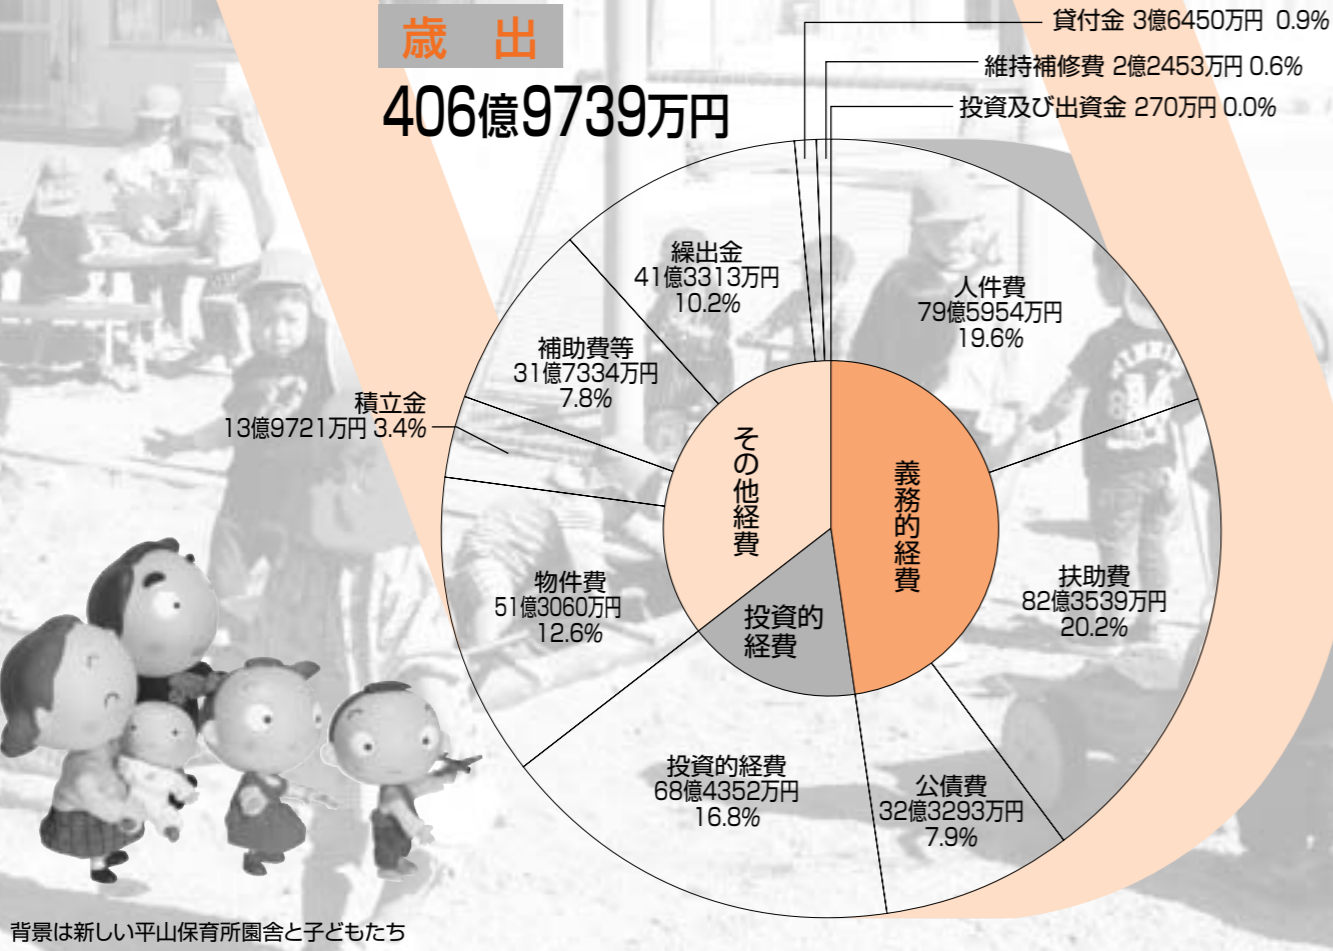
歳　出
406億9739万円

貸付金 3億6450万円 0.9%
維持補修費 2億2453万円 0.6%
投資及び出資金 270万円 0.0%

繰出金
41億3313万円
10.2%

人件費
79億5954万円
19.6%

補助費等
31億7334万円
7.8%

積立金
13億9721万円 3.4%

その他経費

義務的経費

扶助費
82億3539万円
20.2%

物件費
51億3060万円
12.6%

投資的経費

投資的経費
68億4352万円
16.8%

公債費
32億3293万円
7.9%

背景は新しい平山保育所園舎と子どもたち